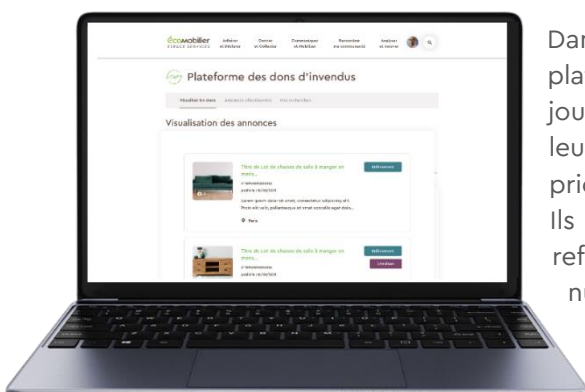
écomobilier ESPACE SERVICES

Plateforme des dons d'invendus

Visualiser les dons

Visualisation des annonces

Titre de Lot de chaises de salle à manger en mains...

Titre de Lot de chaises de salle à manger en mains...

Paris

Dar
pla
jou
leu
pric
Ils
ref
nu